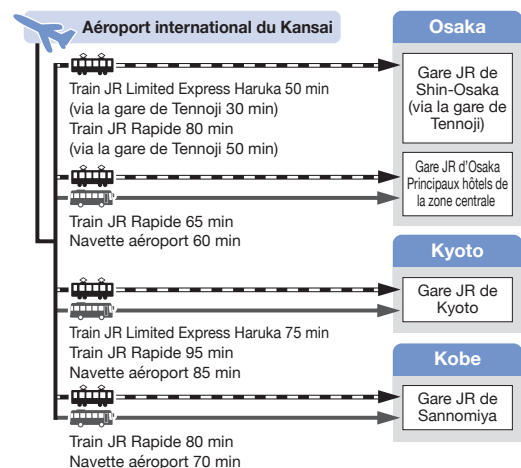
Aéroport international du Kansai

Train JR Limited Express Haruka 50 min
(via la gare de Tennoji 30 min)
Train JR Rapide 80 min
(via la gare de Tennoji 50 min)

Train JR Rapide 65 min
Navette aéroport 60 min

Train JR Limited Express Haruka 75 min
Train JR Rapide 95 min
Navette aéroport 85 min

Train JR Rapide 80 min
Navette aéroport 70 min

Osaka

Gare JR de Shin-Osaka (via la gare de Tennoji)

Gare JR d'Osaka
Principaux hôtels de la zone centrale

Kyoto

Gare JR de Kyoto

Kobe

Gare JR de Sannomiya